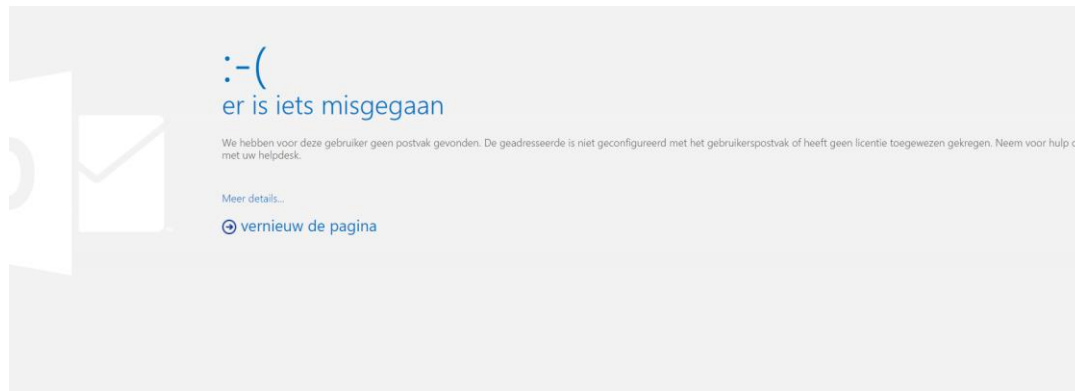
:-(
er is iets misgegaan

We hebben voor deze gebruiker geen postvak gevonden. De geadresseerde is niet geconfigureerd met het gebruikerspostvak of heeft geen licentie toegewezen gekregen. Neem voor hulp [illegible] met uw helpdesk.

Meer details...

vernieuw de pagina